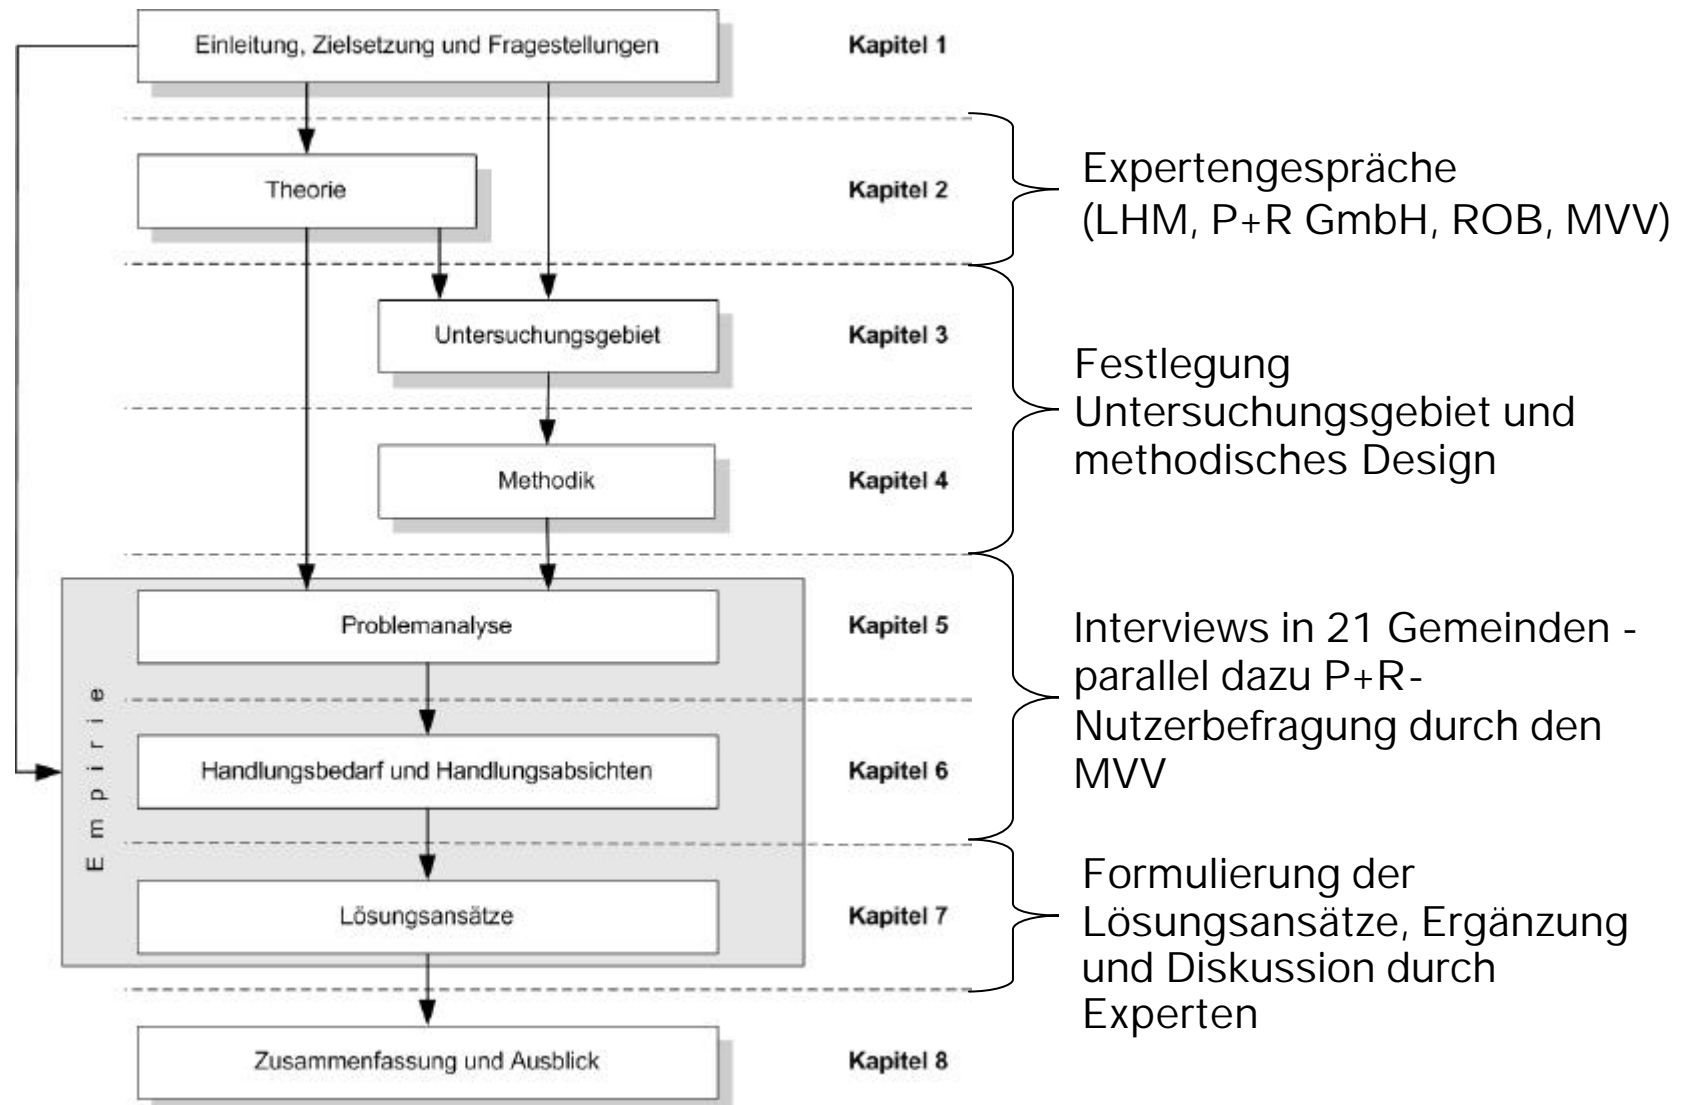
Einleitung, Zielsetzung und Fragestellungen

Kapitel 1

Theorie

Kapitel 2

Expertengespräche (LHM, P+R GmbH, ROB, MVV)

Untersuchungsgebiet

Kapitel 3

Festlegung Untersuchungsgebiet und methodisches Design

Methodik

Kapitel 4

Empirie

Problemanalyse

Kapitel 5

Interviews in 21 Gemeinden - parallel dazu P+R-Nutzerbefragung durch den MVV

Handlungsbedarf und Handlungsabsichten

Kapitel 6

Lösungsansätze

Kapitel 7

Formulierung der Lösungsansätze, Ergänzung und Diskussion durch Experten

Zusammenfassung und Ausblick

Kapitel 8